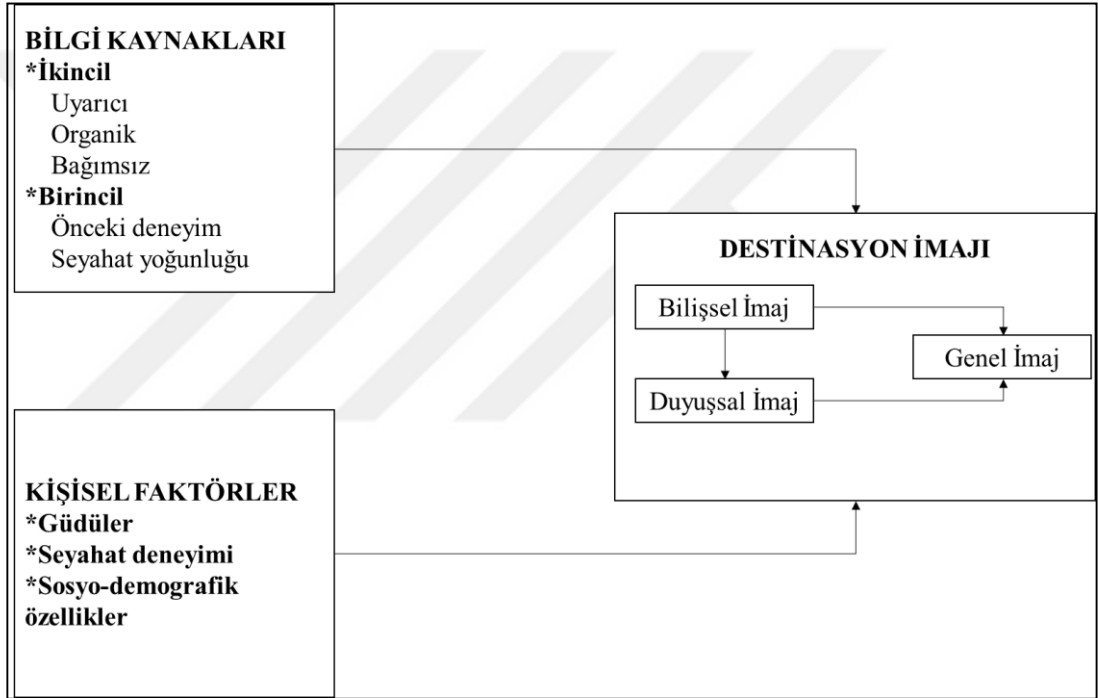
BİLGİ KAYNAKLARI
*İkincil
Uyarıcı
Organik
Bağımsız
*Birincil
Önceki deneyim
Seyahat yoğunluğu

DESTİNASYON İMAJI

Bilişsel İmaj

Genel İmaj

Duyuşsal İmaj

KİŞİSEL FAKTÖRLER
*Güdüler
*Seyahat deneyimi
*Sosyo-demografik özellikler